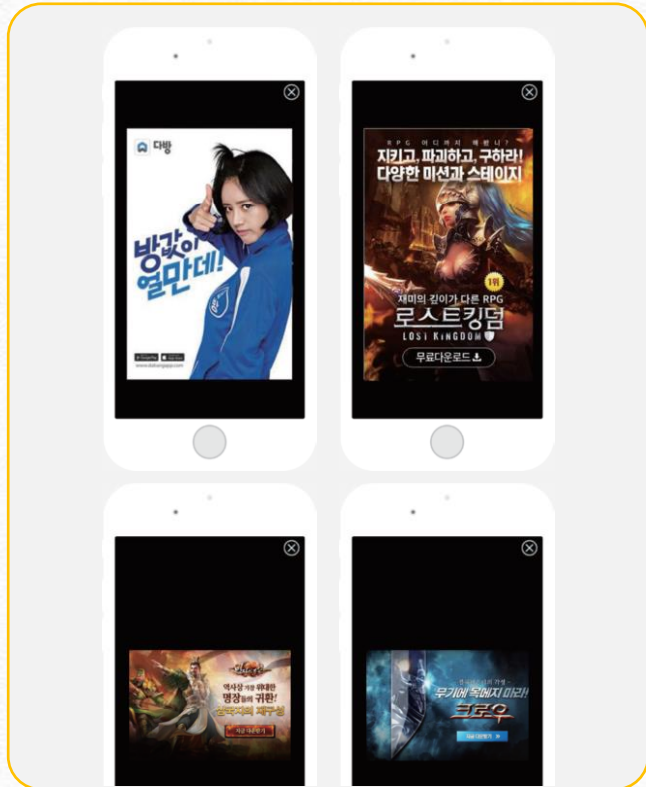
다방

방값이 얼만데!

www.dabangapp.com

RPG 어디까지 해봤니?

지키고, 파괴하고, 구하라! 다양한 미션과 스테이지

1위

재미의 깊이가 다른 RPG

로스트킹덤

LOST KINGDOM

무료다운로드

역사상 가장 위대한 명장들의 귀환!

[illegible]

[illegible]

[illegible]

무기에 욕메지 마라!

크로우

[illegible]